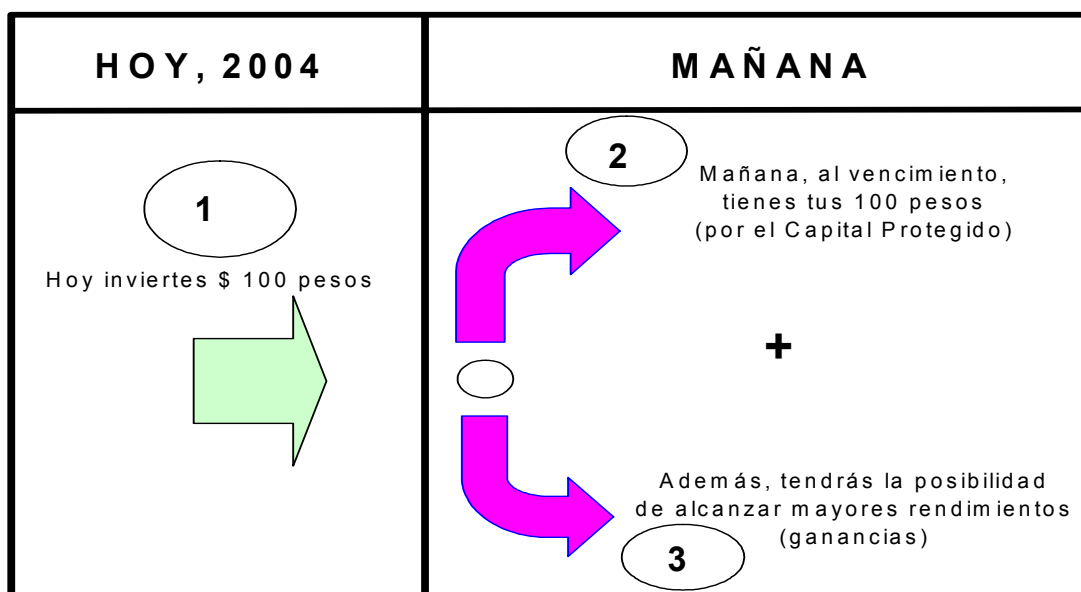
| HOY, 2004 | MAÑANA |
|---|---|
| 1<br>Hoy inviertes $ 100 pesos | 2<br>Mañana, al vencimiento, tienes tus 100 pesos (por el Capital Protegido)<br>+<br>Además, tendrás la posibilidad de alcanzar mayores rendimientos (ganancias)<br>3 |